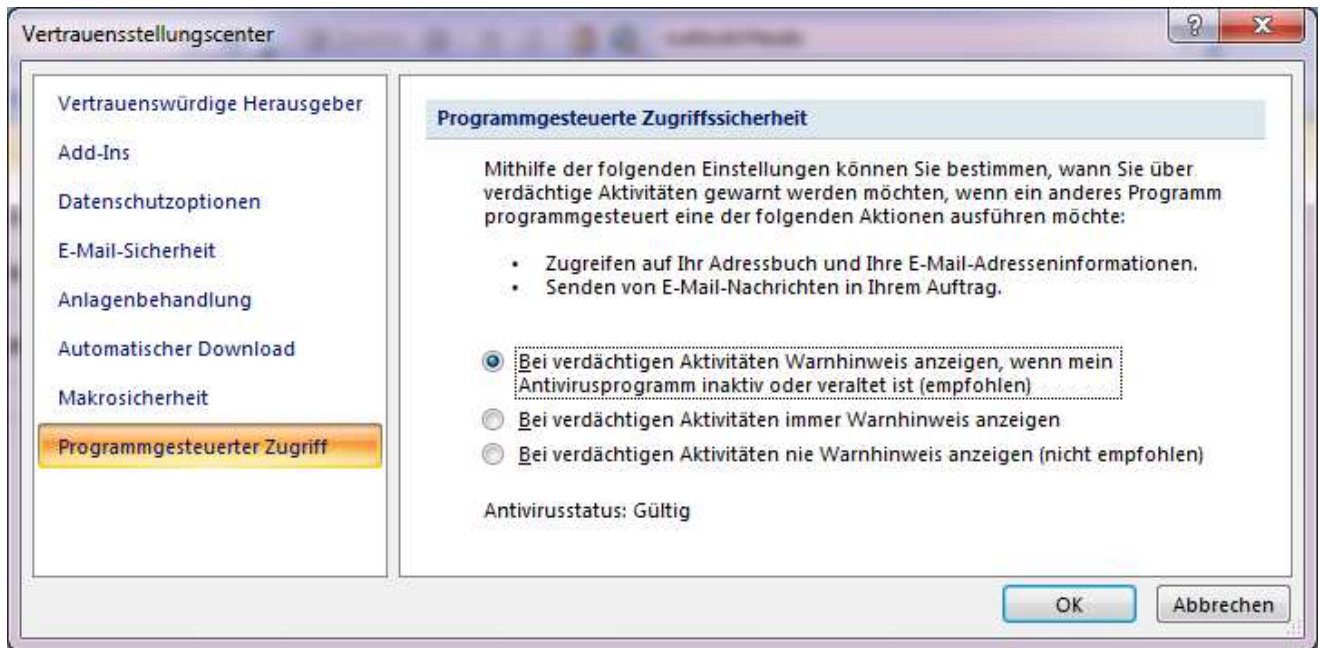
Vertrauensstellungscenter

?
x

Vertrauenswürdige Herausgeber
Add-Ins
Datenschutzoptionen
E-Mail-Sicherheit
Anlagenbehandlung
Automatischer Download
Makrosicherheit
Programmgesteuerter Zugriff

Programmgesteuerte Zugriffssicherheit

Mithilfe der folgenden Einstellungen können Sie bestimmen, wann Sie über verdächtige Aktivitäten gewarnt werden möchten, wenn ein anderes Programm programmgesteuert eine der folgenden Aktionen ausführen möchte:

• Zugreifen auf Ihr Adressbuch und Ihre E-Mail-Adresseninformationen.
• Senden von E-Mail-Nachrichten in Ihrem Auftrag.

Bei verdächtigen Aktivitäten Warnhinweis anzeigen, wenn mein Antivirusprogramm inaktiv oder veraltet ist (empfohlen)
Bei verdächtigen Aktivitäten immer Warnhinweis anzeigen
Bei verdächtigen Aktivitäten nie Warnhinweis anzeigen (nicht empfohlen)

Antivirusstatus: Gültig

OK
Abbrechen